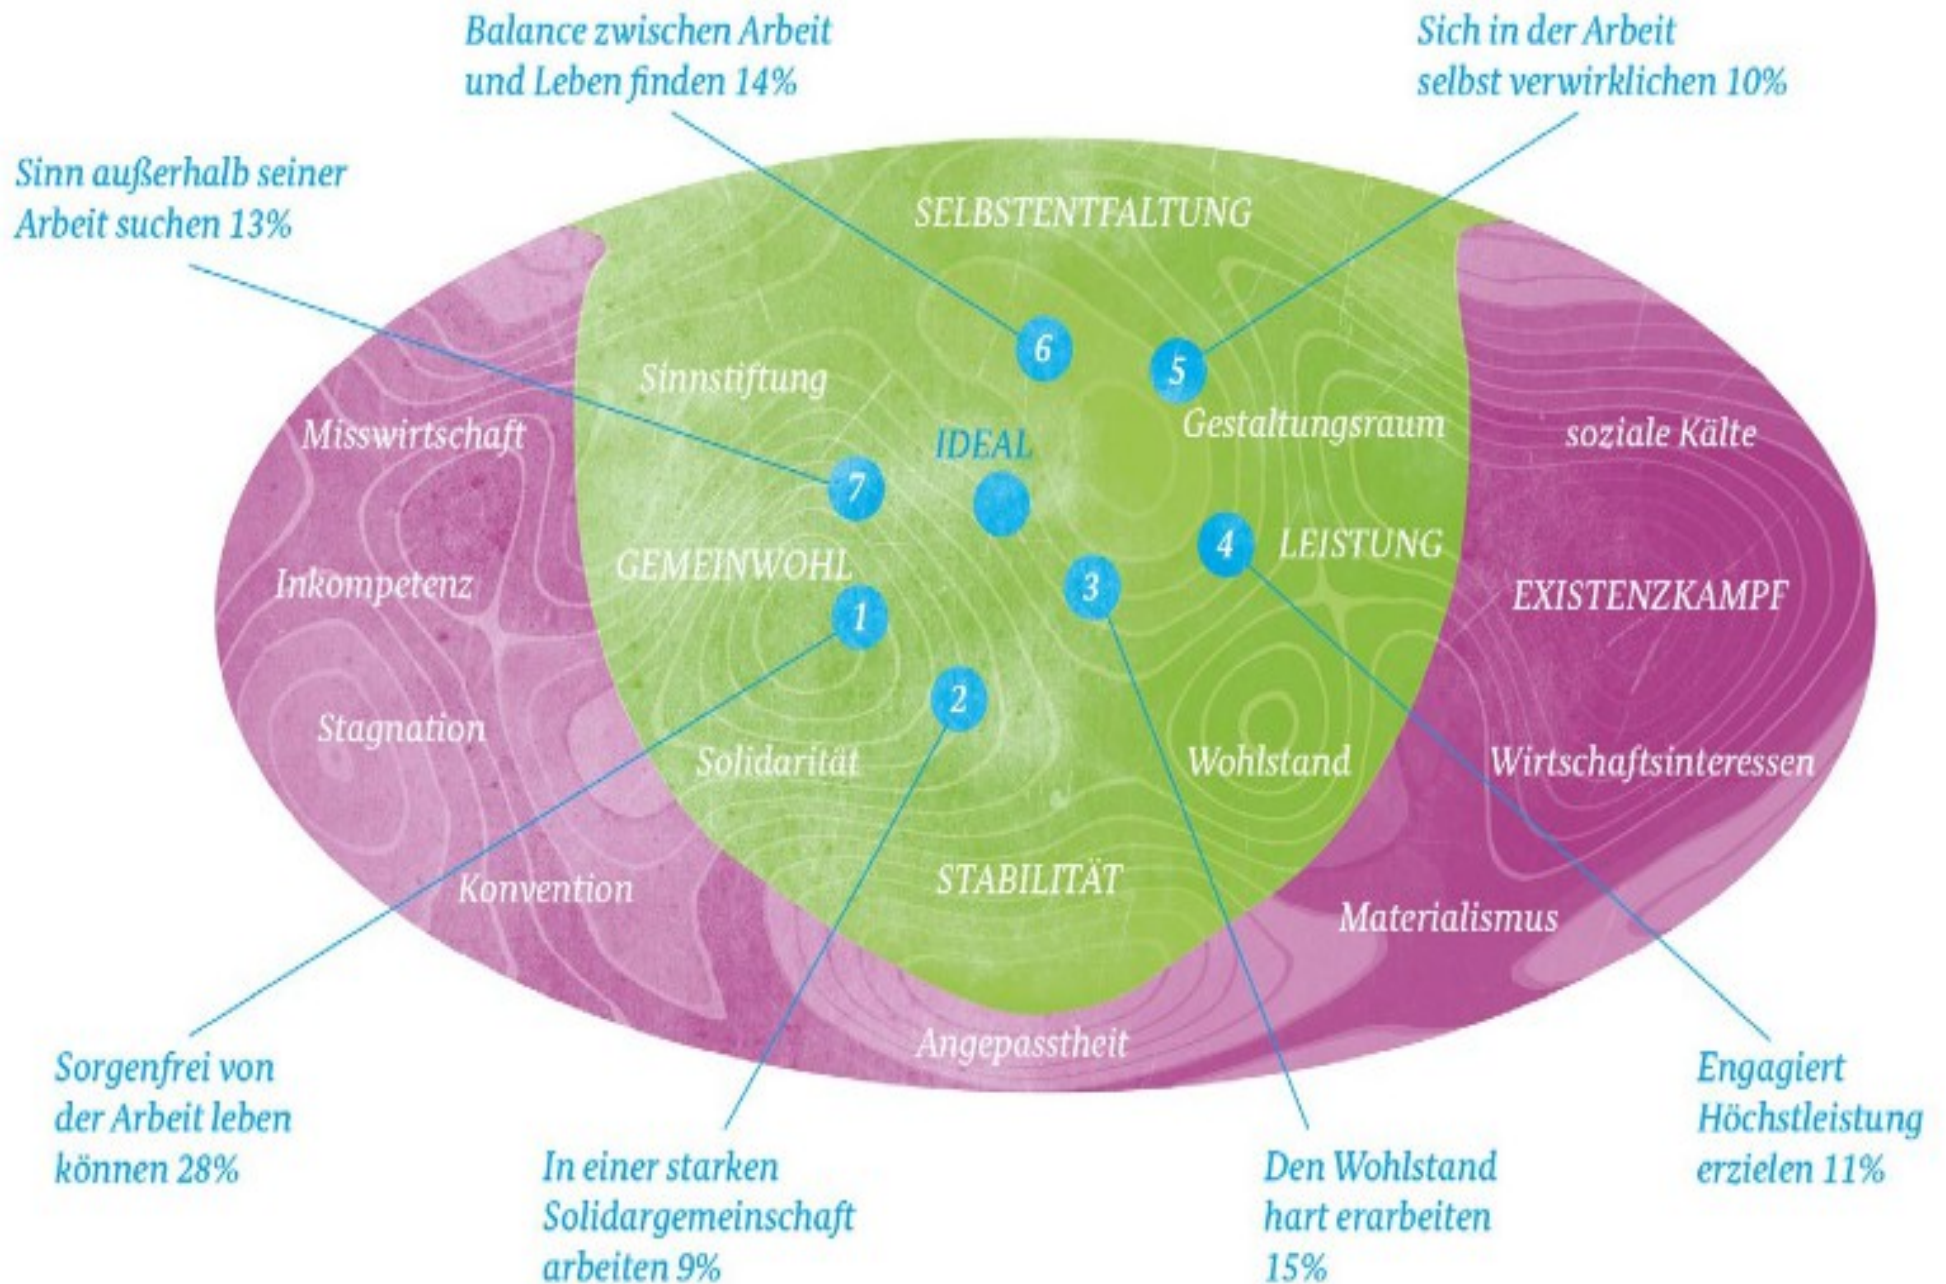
Balance zwischen Arbeit und Leben finden 14%

Sich in der Arbeit selbst verwirklichen 10%

Sinn außerhalb seiner Arbeit suchen 13%

SELBSTENTFALTUNG

6

5

Sinnstiftung

Gestaltungsraum

Misswirtschaft

IDEAL

soziale Kälte

7

4

LEISTUNG

GEMEINWOHL

3

Inkompetenz

EXISTENZKAMPF

1

2

Stagnation

Solidarität

Wohlstand

Wirtschaftsinteressen

STABILITÄT

Konvention

Materialismus

Angepasstheit

Sorgenfrei von der Arbeit leben können 28%

In einer starken Solidargemeinschaft arbeiten 9%

Den Wohlstand hart erarbeiten 15%

Engagiert Höchstleistung erzielen 11%